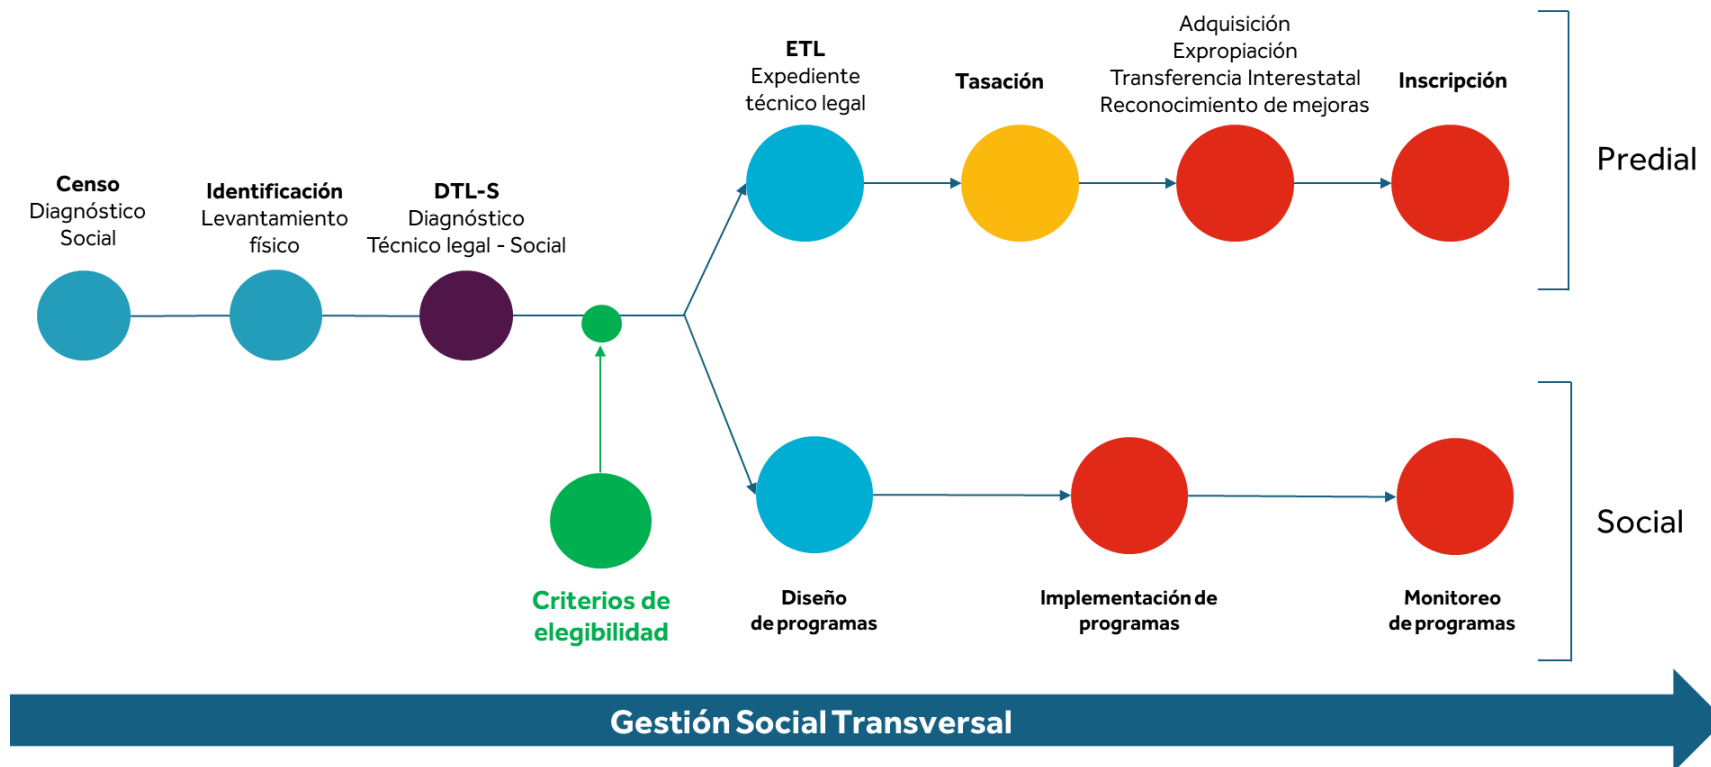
ETL
Expediente
técnico legal

Tasación

Adquisición
Expropiación
Transferencia Interestatal
Reconocimiento de mejoras

Inscripción

Predial

Censo
Diagnóstico
Social

Identificación
Levantamiento
físico

DTL-S
Diagnóstico
Técnico legal - Social

Social

Criterios de
elegibilidad

Diseño
de programas

Implementación de
programas

Monitoreo
de programas

Gestión Social Transversal